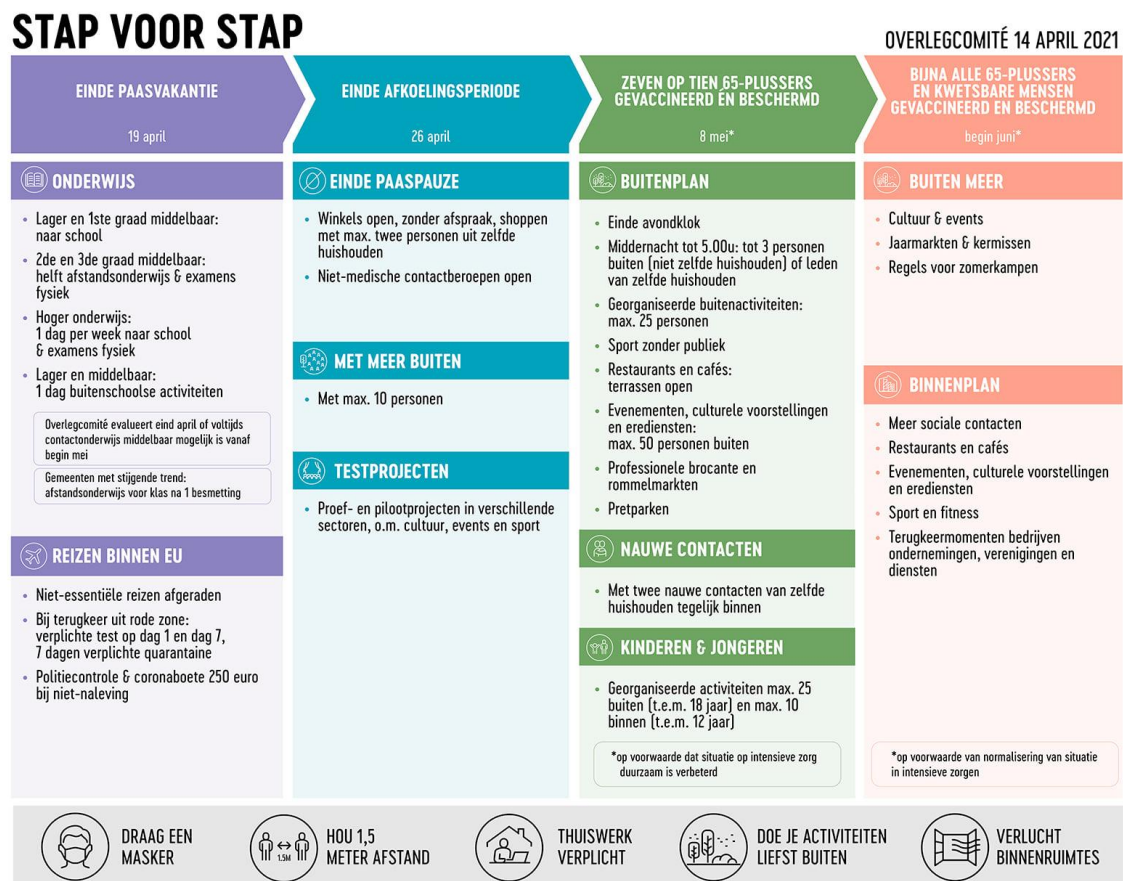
STAP VOOR STAP

OVERLEGCOMITÉ 14 APRIL 2021

EINDE PAASVAKANTIE
19 april

EINDE AFKOELINGSPERIODE
26 april

ZEVEN OP TIEN 65-PLUSSERS GEVACCINEERD ÉN BESCHERMD
8 mei*

BIJNA ALLE 65-PLUSSERS EN KWETSBARE MENSEN GEVACCINEERD EN BESCHERMD
begin juni*

ONDERWIJS

- Lager en 1ste graad middelbaar: naar school
- 2de en 3de graad middelbaar: helft afstandsonderwijs & examens fysiek
- Hoger onderwijs: 1 dag per week naar school & examens fysiek
- Lager en middelbaar: 1 dag buitenschoolse activiteiten

Overlegcomité evalueert eind april of voltijds contactonderwijs middelbaar mogelijk is vanaf begin mei

Gemeenten met stijgende trend: afstandsonderwijs voor klas na 1 besmetting

REIZEN BINNEN EU

- Niet-essentiële reizen afgeraden
- Bij terugkeer uit rode zone: verplichte test op dag 1 en dag 7, 7 dagen verplichte quarantaine
- Politiecontrole & coronaboete 250 euro bij niet-naleving

EINDE PAASPAUZE

- Winkels open, zonder afspraak, shoppen met max. twee personen uit zelfde huishouden
- Niet-medische contactberoepen open

MET MEER BUITEN

- Met max. 10 personen

TESTPROJECTEN

- Proef- en pilootprojecten in verschillende sectoren, o.m. cultuur, events en sport

BUITENPLAN

- Einde avondklok
- Middernacht tot 5.00u: tot 3 personen buiten (niet zelfde huishouden) of leden van zelfde huishouden
- Georganiseerde buitenactiviteiten: max. 25 personen
- Sport zonder publiek
- Restaurants en cafés: terrassen open
- Evenementen, culturele voorstellingen en erediensten: max. 50 personen buiten
- Professionele brocante en rommelmarkten
- Pretparken

NAUWE CONTACTEN

- Met twee nauwe contacten van zelfde huishouden tegelijk binnen

KINDEREN & JONGEREN

- Georganiseerde activiteiten max. 25 buiten (t.e.m. 18 jaar) en max. 10 binnen (t.e.m. 12 jaar)

*op voorwaarde dat situatie op intensieve zorg duurzaam is verbeterd

BUITEN MEER

- Cultuur & events
- Jaarmarkten & kermissen
- Regels voor zomerkampen

BINNENPLAN

- Meer sociale contacten
- Restaurants en cafés
- Evenementen, culturele voorstellingen en erediensten
- Sport en fitness
- Terugkeermomenten bedrijven ondernemingen, verenigingen en diensten

*op voorwaarde van normalisering van situatie in intensieve zorgen

DRAAG EEN MASKER

1,5M
HOU 1,5 METER AFSTAND

THUISWERK VERPLICHT

DOE JE ACTIVITEITEN LIEFST BUITEN

VERLUCHT BINNENRUIMTES